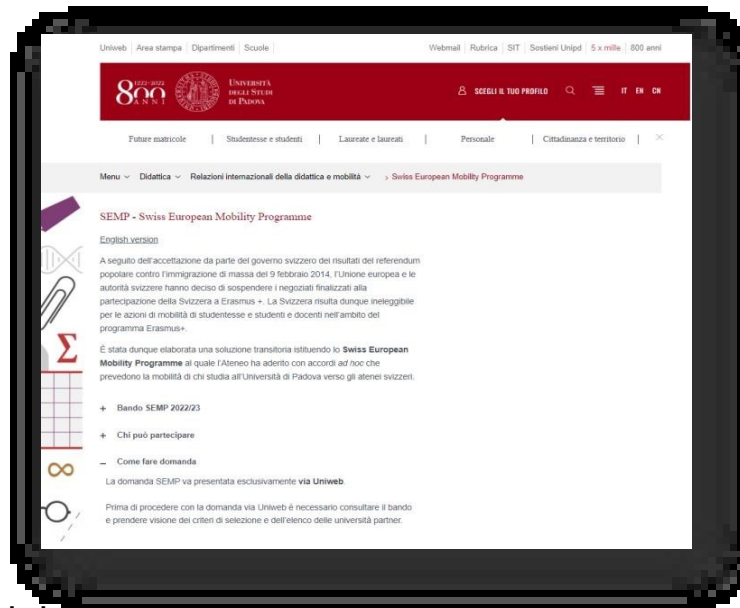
Uniweb | Area stampa | Dipartimenti | Scuole

Webmail | Rubrica | SIT | Sostieni Unipd | 5 x mille | 800 anni

800 ANNI 1222-2022

UNIVERSITÀ DEGLI STUDI DI PADOVA

SCEGLI IL TUO PROFILO

IT EN CN

Future matricole | Studentesse e studenti | Laureate e laureati | Personale | Cittadinanza e territorio |

Menu ∨ Didattica ∨ Relazioni internazionali della didattica e mobilità ∨ › Swiss European Mobility Programme

SEMP - Swiss European Mobility Programme

English version

A seguito dell'accettazione da parte del governo svizzero dei risultati del referendum popolare contro l'immigrazione di massa del 9 febbraio 2014, l'Unione europea e le autorità svizzere hanno deciso di sospendere i negoziati finalizzati alla partecipazione della Svizzera a Erasmus +. La Svizzera risulta dunque ineleggibile per le azioni di mobilità di studentesse e studenti e docenti nell'ambito del programma Erasmus+.

È stata dunque elaborata una soluzione transitoria istituendo lo **Swiss European Mobility Programme** al quale l'Ateneo ha aderito con accordi *ad hoc* che prevedono la mobilità di chi studia all'Università di Padova verso gli atenei svizzeri.

+ Bando SEMP 2022/23

+ Chi può partecipare

– Come fare domanda

La domanda SEMP va presentata esclusivamente **via Uniweb**.

Prima di procedere con la domanda via Uniweb è necessario consultare il bando e prendere visione dei criteri di selezione e dell'elenco delle università partner.